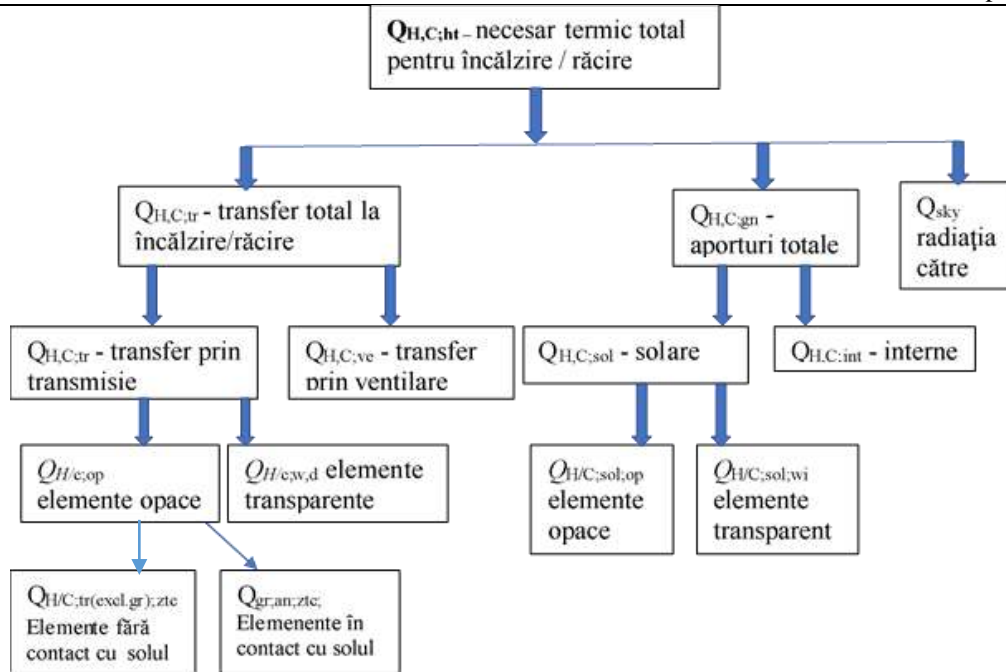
$Q_{H,C;ht}$ – necesar termic total pentru încălzire / răcire

$Q_{H,C;tr}$ - transfer total la încălzire/răcire

$Q_{H,C;gn}$ - aporturi totale

$Q_{sky}$ radiația către

$Q_{H,C;tr}$ - transfer prin transmisie

$Q_{H,C;ve}$ - transfer prin ventilare

$Q_{H,C;sol}$ - solare

$Q_{H,C;int}$ - interne

$Q_{H/e;op}$ elemente opace

$Q_{H/e;w,d}$ elemente transparente

$Q_{H/C;sol;op}$ elemente opace

$Q_{H/C;sol;wi}$ elemente transparent

$Q_{H/C;tr(excl.gr);zte}$ Elemente fără contact cu solul

$Q_{gr;an;zte;}$ Elemenente în contact cu solul